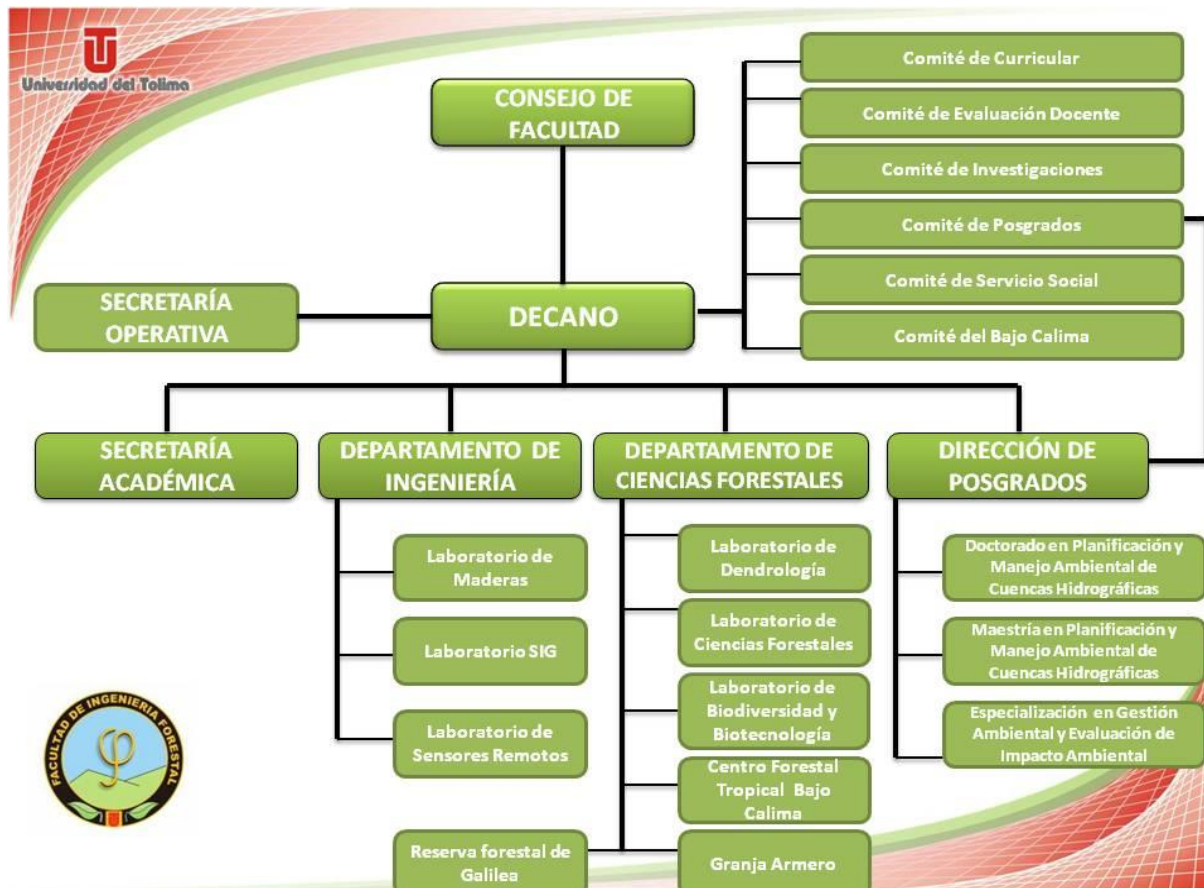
Universidad del Tolima

CONSEJO DE FACULTAD

Comité de Curricular

Comité de Evaluación Docente

Comité de Investigaciones

Comité de Posgrados

Comité de Servicio Social

Comité del Bajo Calima

SECRETARÍA OPERATIVA

DECANO

SECRETARÍA ACADÉMICA

DEPARTAMENTO DE INGENIERÍA

DEPARTAMENTO DE CIENCIAS FORESTALES

DIRECCIÓN DE POSGRADOS

Laboratorio de Maderas

Laboratorio SIG

Laboratorio de Sensores Remotos

Laboratorio de Dendrología

Laboratorio de Ciencias Forestales

Laboratorio de Biodiversidad y Biotecnología

Centro Forestal Tropical Bajo Calima

Granja Armero

Reserva forestal de Galilea

Doctorado en Planificación y Manejo Ambiental de Cuencas Hidrográficas

Maestría en Planificación y Manejo Ambiental de Cuencas Hidrográficas

Especialización en Gestión Ambiental y Evaluación de Impacto Ambiental

FACULTAD DE INGENIERIA FORESTAL